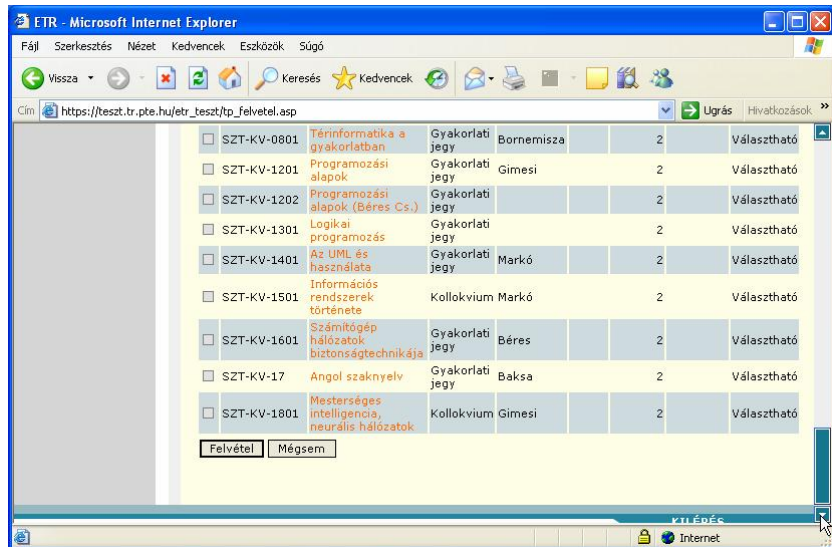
ETR - Microsoft Internet Explorer

Fájl Szerkesztés Nézet Kedvencek Eszközök Súgó

Vissza Keresés Kedvencek

Cím https://teszt.tr.pte.hu/etr_teszt/tp_felvetel.asp Ugrás Hivatkozások

| | | | | | | | |
|---|---|---|---|---|---|---|---|
| | SZT-KV-0801 | Térinformatika a gyakorlatban | Gyakorlati jegy | Bornemisza | | 2 | Választható |
| | SZT-KV-1201 | Programozási alapok | Gyakorlati jegy | Gimesi | | 2 | Választható |
| | SZT-KV-1202 | Programozási alapok (Béres Cs.) | Gyakorlati jegy | | | 2 | Választható |
| | SZT-KV-1301 | Logikai programozás | Gyakorlati jegy | | | 2 | Választható |
| | SZT-KV-1401 | Az UML és használata | Gyakorlati jegy | Markó | | 2 | Választható |
| | SZT-KV-1501 | Információs rendszerek története | Kollokvium | Markó | | 2 | Választható |
| | SZT-KV-1601 | Számítógép hálózatok biztonságtechnikája | Gyakorlati jegy | Béres | | 2 | Választható |
| | SZT-KV-17 | Angol szaknyelv | Gyakorlati jegy | Baksa | | 2 | Választható |
| | SZT-KV-1801 | Mesterséges intelligencia, neurális hálózatok | Kollokvium | Gimesi | | 2 | Választható |

Felvétel Mégsem

KILÉPÉS

Internet